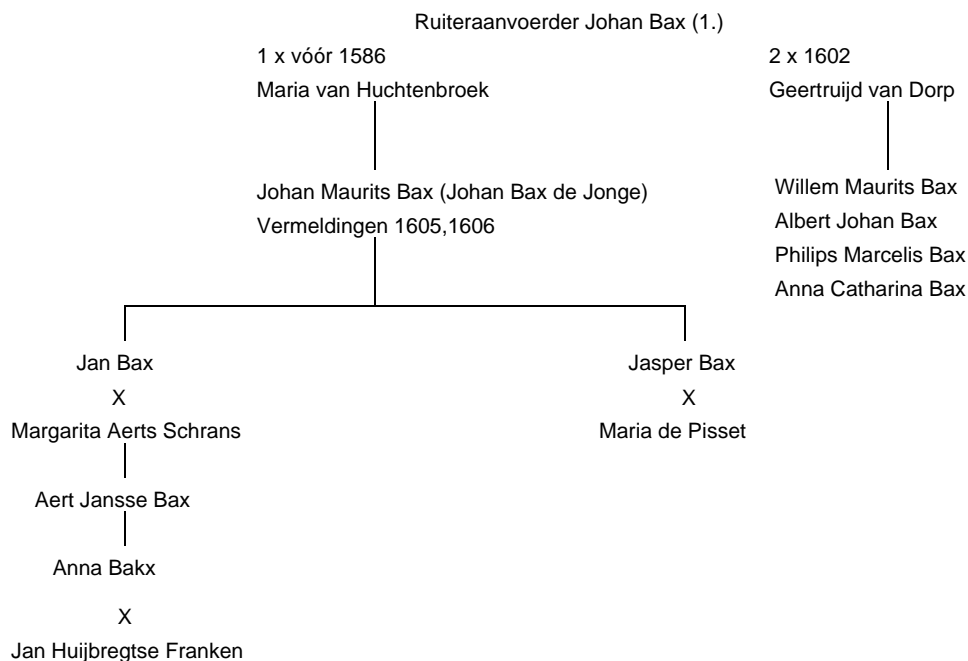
Ruiteraanvoerder Johan Bax (1.)

1 x vóór 1586
Maria van Huchtenbroek

2 x 1602
Geertruijd van Dorp

Johan Maurits Bax (Johan Bax de Jonge)
Vermeldingen 1605,1606

Willem Maurits Bax
Albert Johan Bax
Philips Marcelis Bax
Anna Catharina Bax

Jan Bax
X
Margarita Aerts Schrans

Jasper Bax
X
Maria de Pisset

Aert Jansse Bax

Anna Bakx

X

Jan Huijbregtse Franken